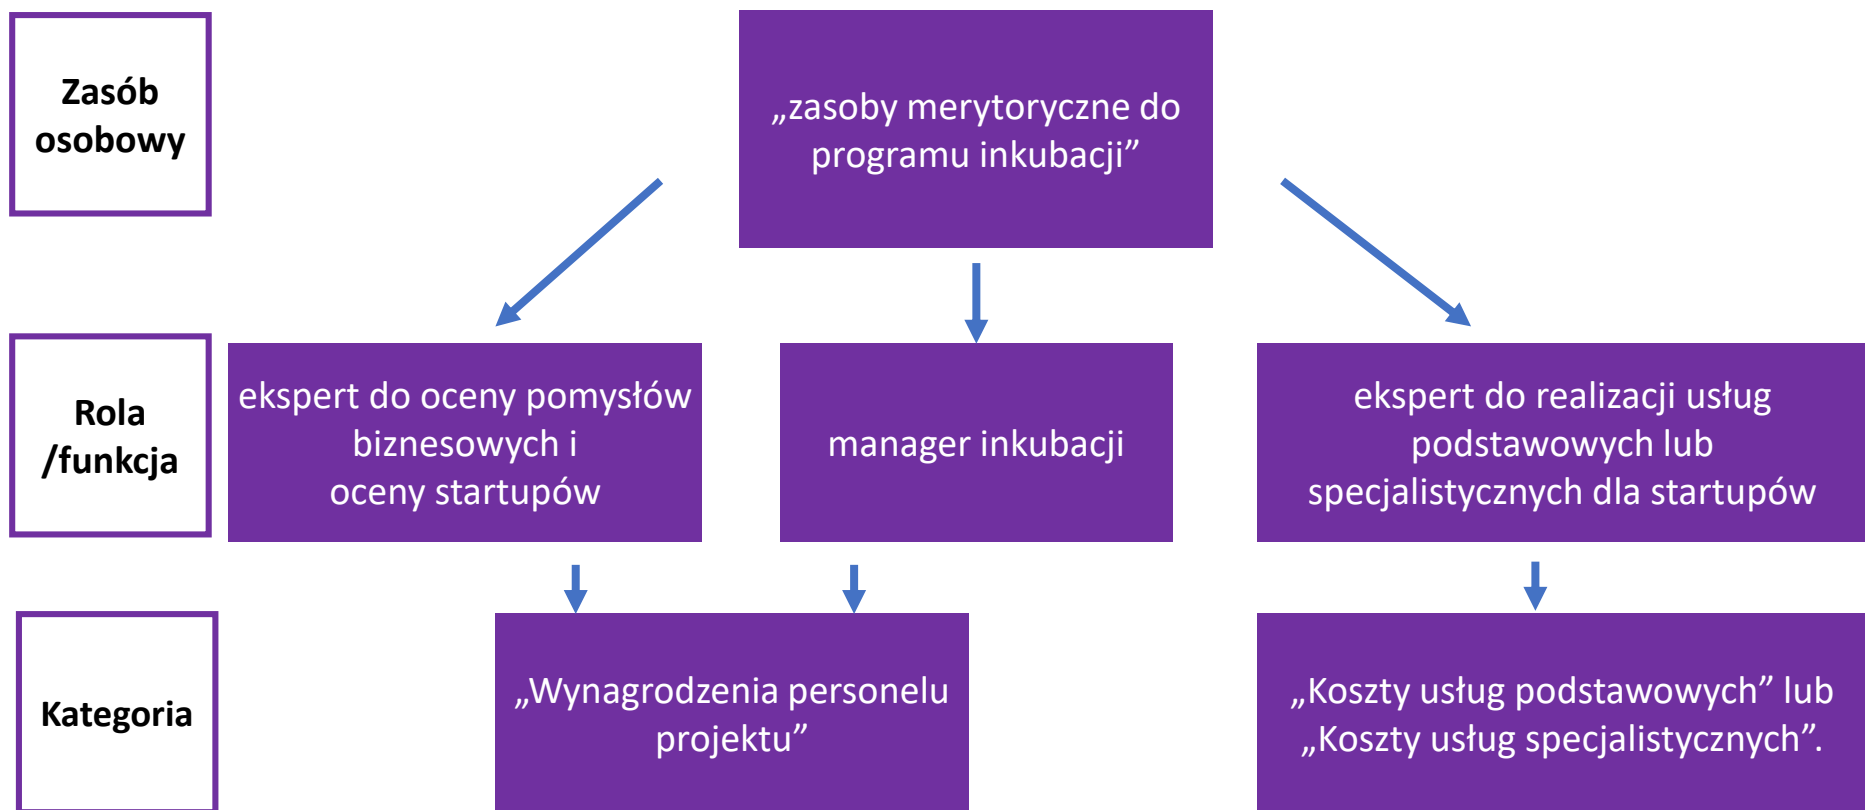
Zasób osobowy

„zasoby merytoryczne do programu inkubacji”

Rola /funkcja

ekspert do oceny pomysłów biznesowych i oceny startupów

manager inkubacji

ekspert do realizacji usług podstawowych lub specjalistycznych dla startupów

Kategoria

„Wynagrodzenia personelu projektu”

„Koszty usług podstawowych” lub „Koszty usług specjalistycznych”.